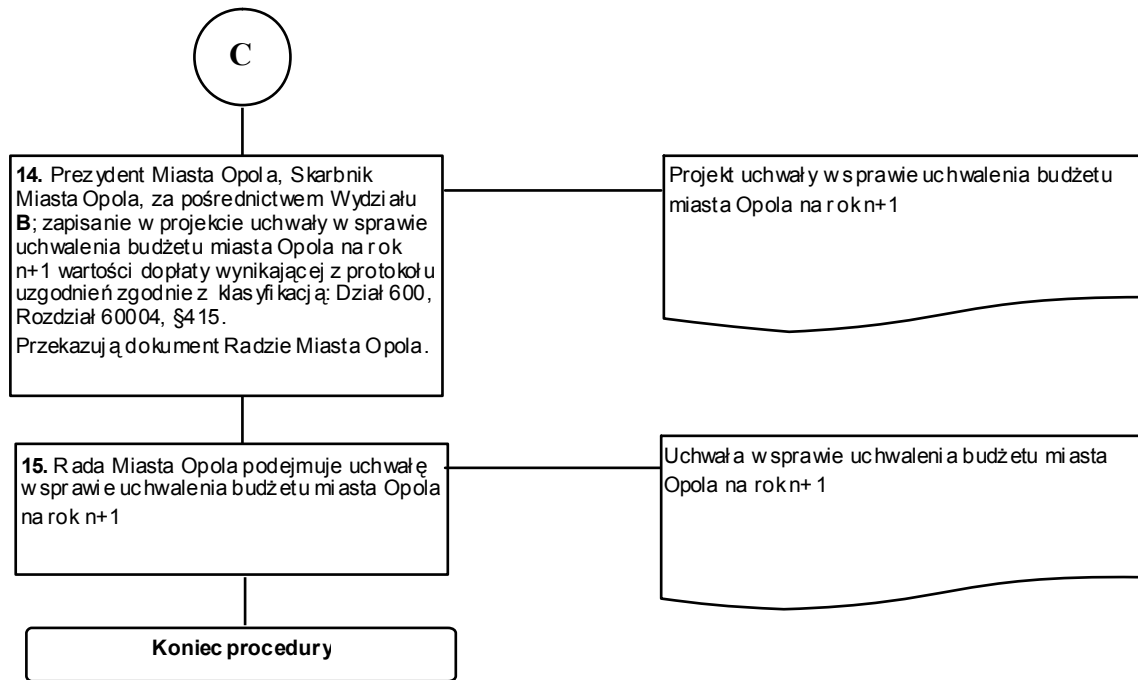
C

**14.** Prezydent Miasta Opola, Skarbnik Miasta Opola, za pośrednictwem Wydziału **B**; zapisanie w projekcie uchwały w sprawie uchwalenia budżetu miasta Opola na rok n+1 wartości dopłaty wynikającej z protokołu uzgodnień zgodnie z klasyfikacją: Dział 600, Rozdział 60004, §415.

Przekazują dokument Radzie Miasta Opola.

Projekt uchwały w sprawie uchwalenia budżetu miasta Opola na rok n+1

**15.** Rada Miasta Opola podejmuje uchwałę w sprawie uchwalenia budżetu miasta Opola na rok n+1

Uchwała w sprawie uchwalenia budżetu miasta Opola na rok n+1

**Koniec procedury**